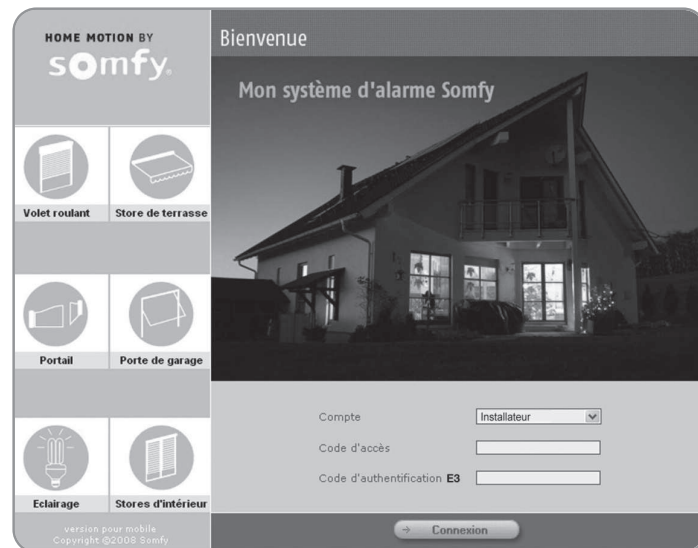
HOME MOTION BY
somfy.

Bienvenue

Mon système d'alarme Somfy

Volet roulant
Store de terrasse

Portail
Porte de garage

Eclairage
Stores d'intérieur

version pour mobile
Copyright ©2008 Somfy

Compte
Installateur

Code d'accès

Code d'authentification E3

Connexion